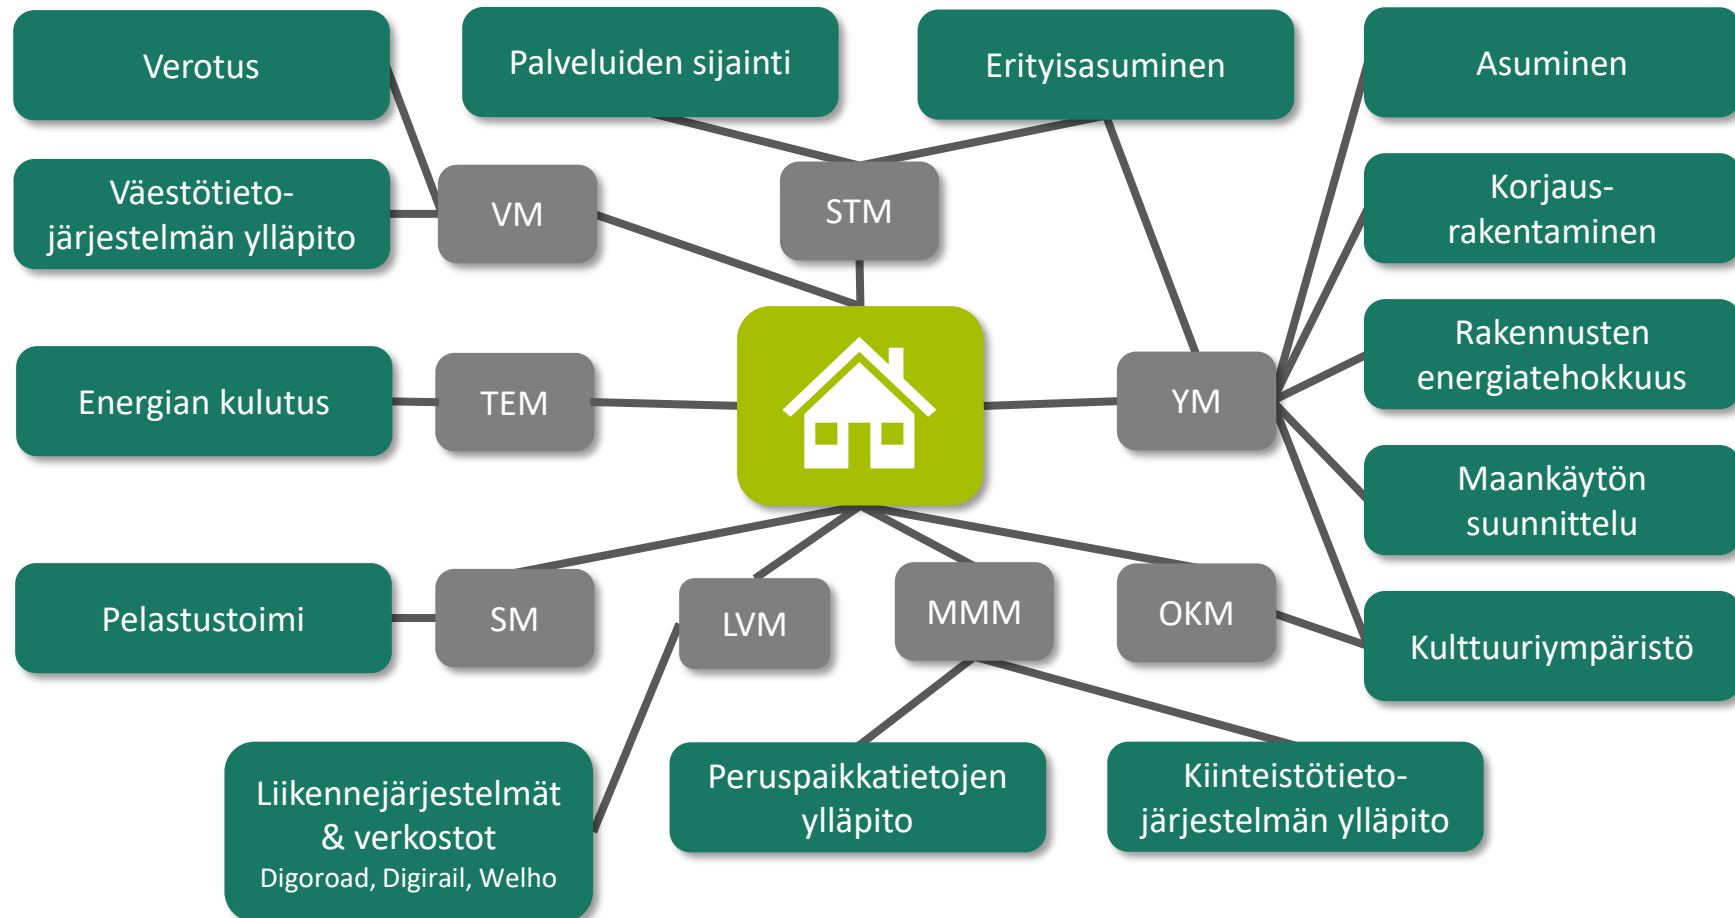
Verotus

Palveluiden sijainti

Erityisasuminen

Asuminen

Väestötietojärjestelmän ylläpito

VM

STM

Korjausrakentaminen

Rakennusten energiatehokkuus

Energian kulutus

TEM

YM

Maankäytön suunnittelu

Pelastustoimi

SM

LVM

MMM

OKM

Kulttuuriympäristö

Liikennejärjestelmät & verkostot
Digoroad, Digirail, Welho

Peruspaikkatietojen ylläpito

Kiinteistötietojärjestelmän ylläpito